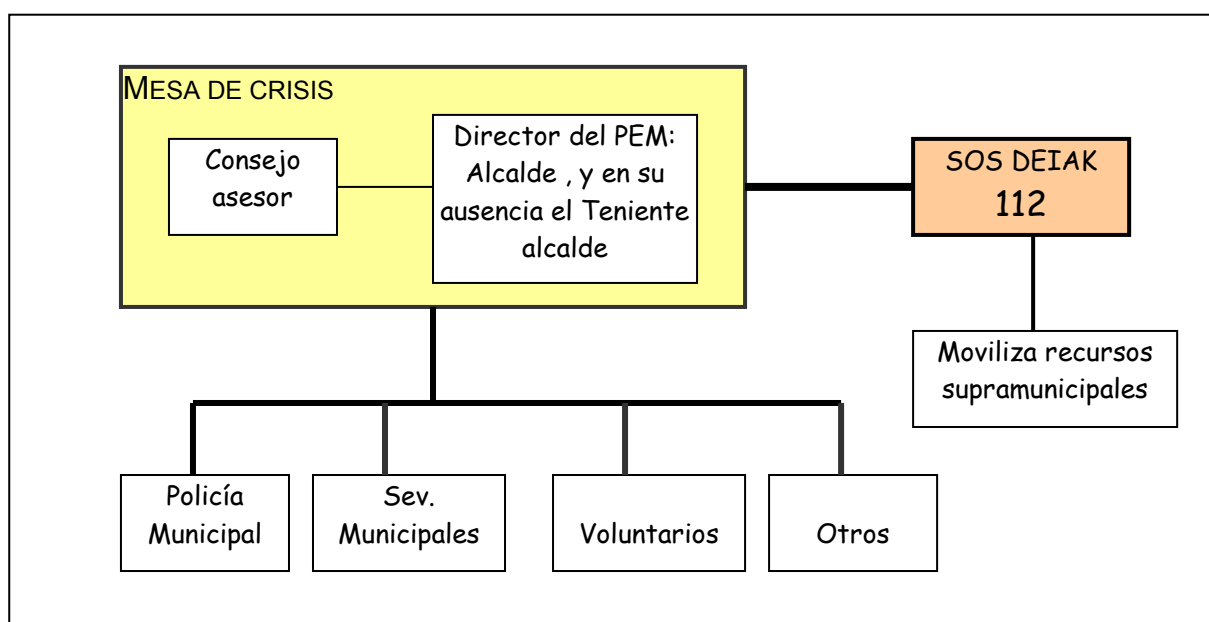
MESA DE CRISIS

Consejo asesor

Director del PEM: Alcalde , y en su ausencia el Teniente alcalde

SOS DEIAK
112

Moviliza recursos supramunicipales

Policía Municipal

Sev. Municipales

Voluntarios

Otros